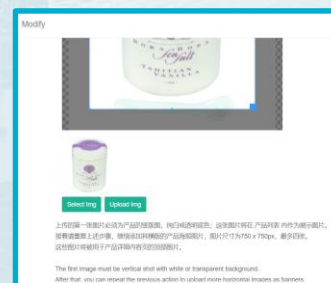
Modify

Select Img
Upload Img

上传的第一张图片必须为产品的竖图，纯白或透明底色，这张图片将在产品列表内作为展示图片。接着请重复上述步骤，继续添加横幅的产品海报图片，图片尺寸为750 x 750px，最多四张。这些图片将被用于产品详细内容页的顶部图片。

The first image must be vertical shot with white or transparent background.
After that, you can repeat the previous action to upload more horizontal images as banners.